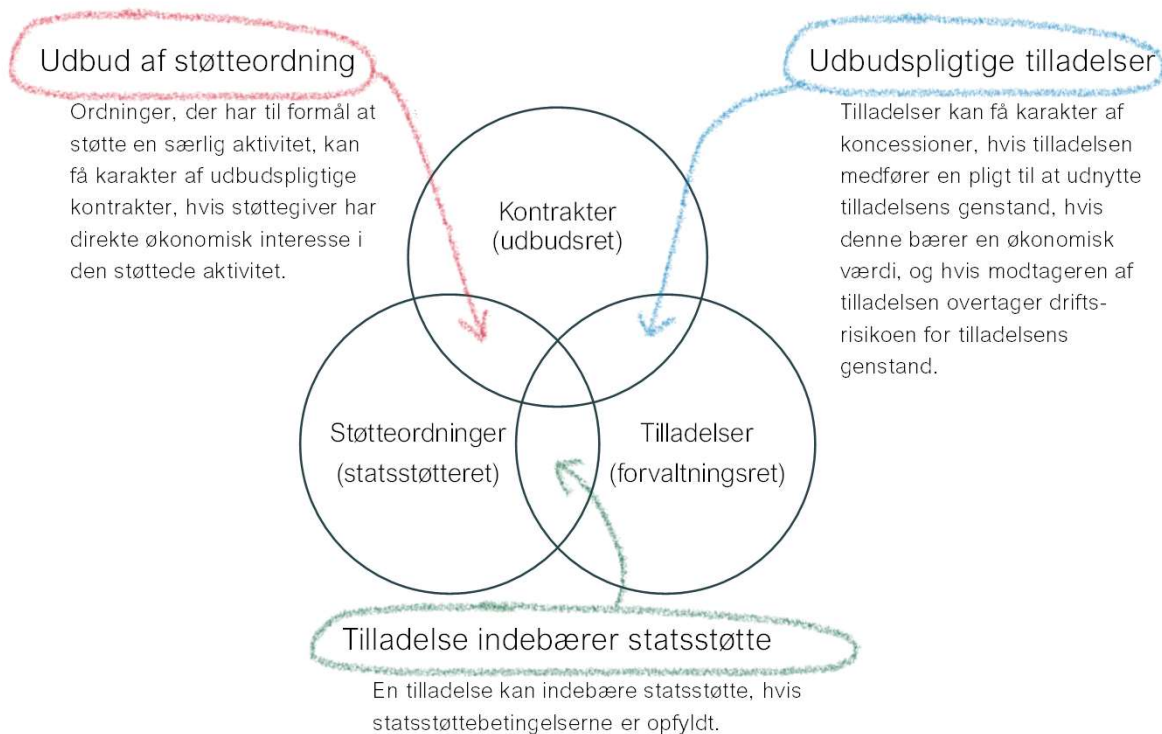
Udbud af støtteordning

Ordninger, der har til formål at støtte en særlig aktivitet, kan få karakter af udbudspligtige kontrakter, hvis støttegiver har direkte økonomisk interesse i den støttede aktivitet.

Udbudspligtige tilladelser

Tilladelser kan få karakter af koncessioner, hvis tilladelsen medfører en pligt til at udnytte tilladelsens genstand, hvis denne bærer en økonomisk værdi, og hvis modtageren af tilladelsen overtager driftsrisikoen for tilladelsens genstand.

Kontrakter (udbudsret)

Støtteordninger (statsstøtteret)

Tilladelser (forvaltningsret)

Tilladelse indebærer statsstøtte

En tilladelse kan indebære statsstøtte, hvis statsstøttebetingelserne er opfyldt.